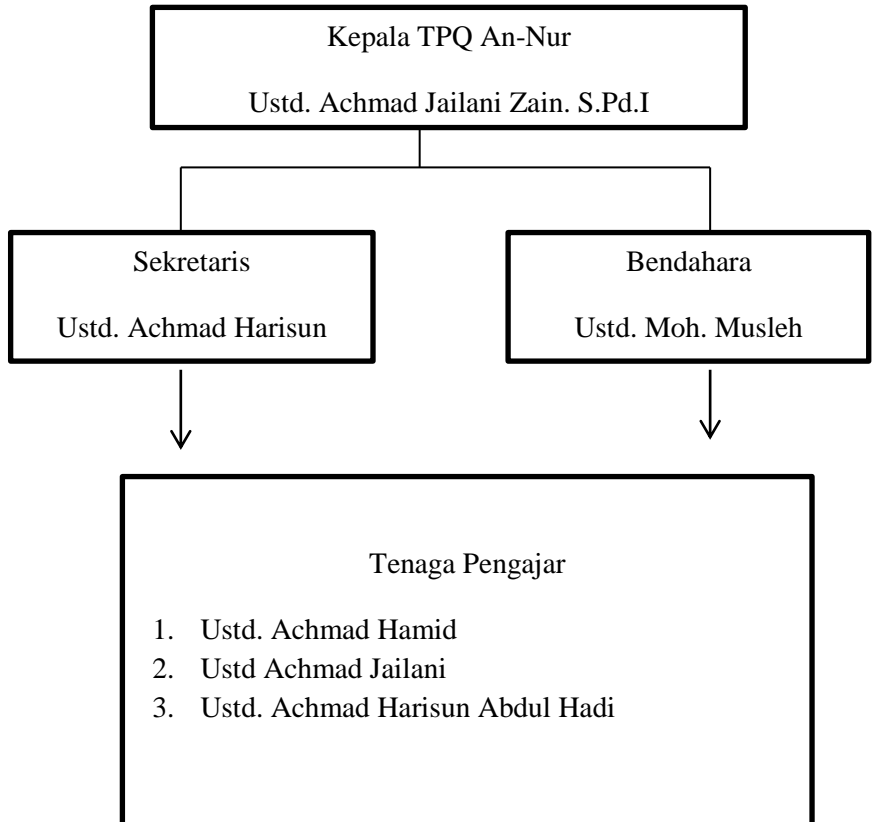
Kepala TPQ An-Nur

Ustd. Achmad Jailani Zain. S.Pd.I

Sekretaris

Ustd. Achmad Harisun

Bendahara

Ustd. Moh. Musleh

Tenaga Pengajar

1. Ustd. Achmad Hamid
2. Ustd Achmad Jailani
3. Ustd. Achmad Harisun Abdul Hadi